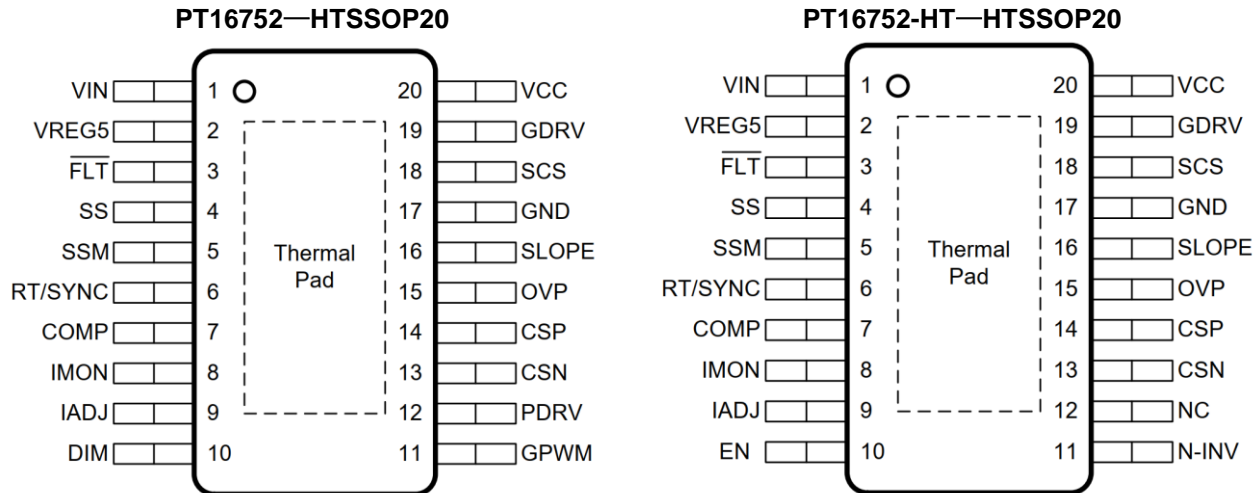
PT16752—HTSSOP20

VIN 1
VREG5 2
$\overline{FLT}$ 3
SS 4
SSM 5
RT/SYNC 6
COMP 7
IMON 8
IADJ 9
DIM 10

Thermal Pad

20 VCC
19 GDRV
18 SCS
17 GND
16 SLOPE
15 OVP
14 CSP
13 CSN
12 PDRV
11 GPWM

PT16752-HT—HTSSOP20

VIN 1
VREG5 2
$\overline{FLT}$ 3
SS 4
SSM 5
RT/SYNC 6
COMP 7
IMON 8
IADJ 9
EN 10

Thermal Pad

20 VCC
19 GDRV
18 SCS
17 GND
16 SLOPE
15 OVP
14 CSP
13 CSN
12 NC
11 N-INV